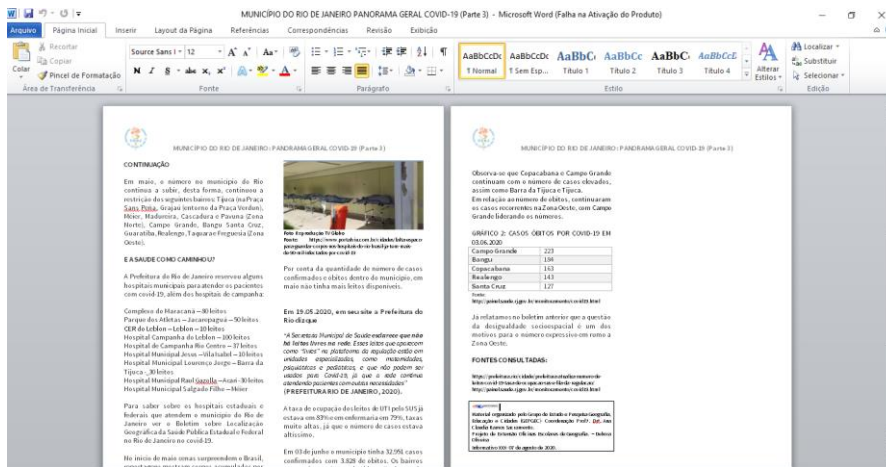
MUNICÍPIO DO RIO DE JANEIRO PANORAMA GERAL COVID-19 (Parte 3) - Microsoft Word (Falha na Ativação do Produto)

Arquivo Página Inicial Inserir Layout da Página Referências Correspondências Revisão Exibição

Recortar
Copiar
Colar
Pincel de Formatação
Área de Transferência

Source Sans I 12
Fonte

Parágrafo

AaBbCcDc ¶ Normal
AaBbCcDc ¶ Sem Esp...
AaBbC Título 1
AaBbCc Título 2
AaBbC Título 3
AaBbCcE Título 4
Alterar Estilos
Estilo

Localizar
Substituir
Selecionar
Edição

MUNICÍPIO DO RIO DE JANEIRO: PANORAMA GERAL COVID-19 (Parte 3)

CONTINUAÇÃO

Em maio, o número no município do Rio continuou a subir, desta forma, continuou a restrição dos seguintes bairros: Tijuca (na Praça Sans Pena, Grajaú (entorno da Praça Verdun), Méier, Madureira, Cascadura e Pavuna (Zona Norte), Campo Grande, Bangu Santa Cruz, Guaratiba, Realengo, Taquara e Freguesia (Zona Oeste).

E A SAUDE COMO CAMINHOU?

A Prefeitura do Rio de Janeiro reservou alguns hospitais municipais para atender os pacientes com covid-19, além dos hospitais de campanha:

Complexo do Maracanã – 80 leitos
Parque dos Atletas – Jacarepaguá – 50 leitos
CER do Leblon – Leblon – 10 leitos
Hospital Campanha do Leblon – 100 leitos
Hospital de Campanha Rio Centro – 37 leitos
Hospital Municipal Jesus – Vila Isabel – 10 leitos
Hospital Municipal Lourenço Jorge – Barra da Tijuca – 30 leitos
Hospital Municipal Raul Gazolla – Acari - 30 leitos
Hospital Municipal Salgado Filho – Méier

Para saber sobre os hospitais estaduais e federais que atendem o município do Rio de Janeiro ver o Boletim sobre Localização Geográfica da Saúde Pública Estadual e Federal no Rio de Janeiro no covid-19.

No início de maio somos surpreendidos e Brasil, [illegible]

Foto Reprodução TV Globo
Fonte: https://www.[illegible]

Por conta da quantidade de número de casos confirmados e óbitos dentro do município, em maio não tinha mais leitos disponíveis.

Em 19.05.2020, em seu site a Prefeitura do Rio diz que:

"A Secretaria Municipal de Saúde esclarece que não há leitos livres na rede. Esses leitos que aparecem como "livres" na plataforma da regulação estão em unidades especializadas, como maternidades, psiquiátricos e pediátricos, e que não podem ser usados para Covid-19, já que a rede continua atendendo pacientes com outras necessidades"
(PREFEITURA RIO DE JANEIRO, 2020).

A taxa de ocupação dos leitos de UTI pelo SUS já estava em 83% e em enfermaria em 79%, taxas muito altas, já que o número de casos estava altíssimo.

Em 03 de junho o município tinha 32.951 casos confirmados com 3.828 de óbitos. Os bairros

MUNICÍPIO DO RIO DE JANEIRO: PANORAMA GERAL COVID-19 (Parte 3)

Observa-se que Copacabana e Campo Grande continuam com o número de casos elevados, assim como Barra da Tijuca e Tijuca.
Em relação ao número de óbitos, continuaram os casos recorrentes na Zona Oeste, com Campo Grande liderando os números.

GRÁFICO 2: CASOS ÓBITOS POR COVID-19 EM 03.06.2020

| Campo Grande | 223 |
|---|---|
| Bangu | 184 |
| Copacabana | 163 |
| Realengo | 143 |
| Santa Cruz | 127 |

Fonte:
http://painel.saude.rj.gov.br/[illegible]

Já relatamos no boletim anterior que a questão da desigualdade sociospacial é um dos motivos para o numero expressivo em numa a Zona Oeste.

FONTES CONSULTADAS:

https://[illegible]
http://painel.saude.rj.gov.br/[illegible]

Material organizado pelo Grupo de Estudo e Pesquisa Geografia, Educação e Cidades (GEPGEC) Coordenação Prof.ª Dr.ª Ana Cláudia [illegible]
Projeto de Extensão Oficinas Escolares de Geografia - Defesa Direitos
Informativo XXX 07 de agosto de 2020